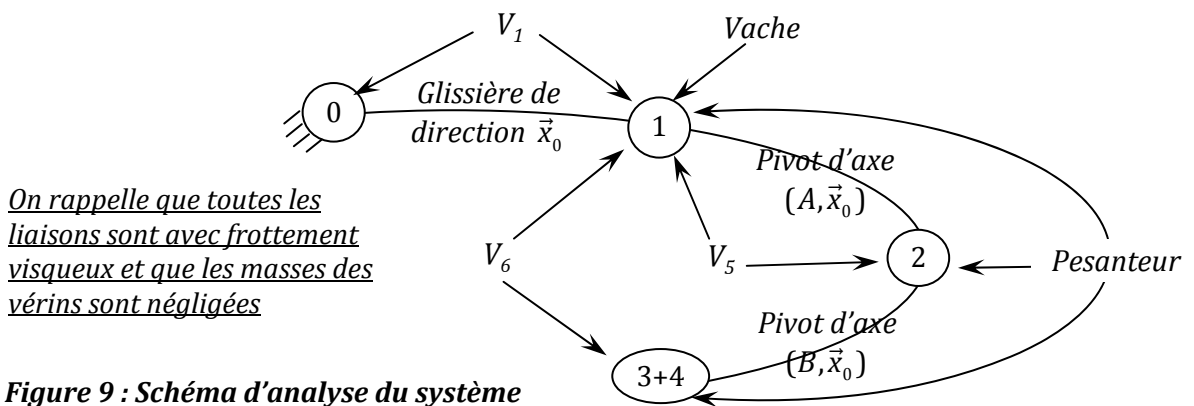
$V_1$

Vache

0

Glissière de direction $\vec{x}_0$

1

Pivot d'axe $(A,\vec{x}_0)$

On rappelle que toutes les liaisons sont avec frottement visqueux et que les masses des vérins sont négligées

$V_6$

$V_5$

2

Pesanteur

Pivot d'axe $(B,\vec{x}_0)$

3+4

Figure 9 : Schéma d'analyse du système